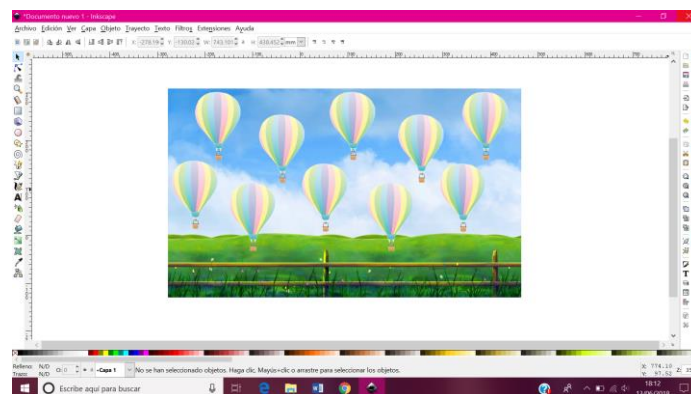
*Documento nuevo 1 - Inkscape

Archivo Edición Ver Capa Objeto Trayecto Texto Filtros Extensiones Ayuda

X: -278,19 Y: -130,02 W: 745,101 H: 438,452 mm

Relleno: N/D
Trazo: N/D

O: 0 -Capa 1 No se han seleccionado objetos. Haga clic, Mayús+clic o arrastre para seleccionar los objetos.

X: 774,10 Y: 67,52 Z: 35

Escribe aquí para buscar

18:12
13/06/2018